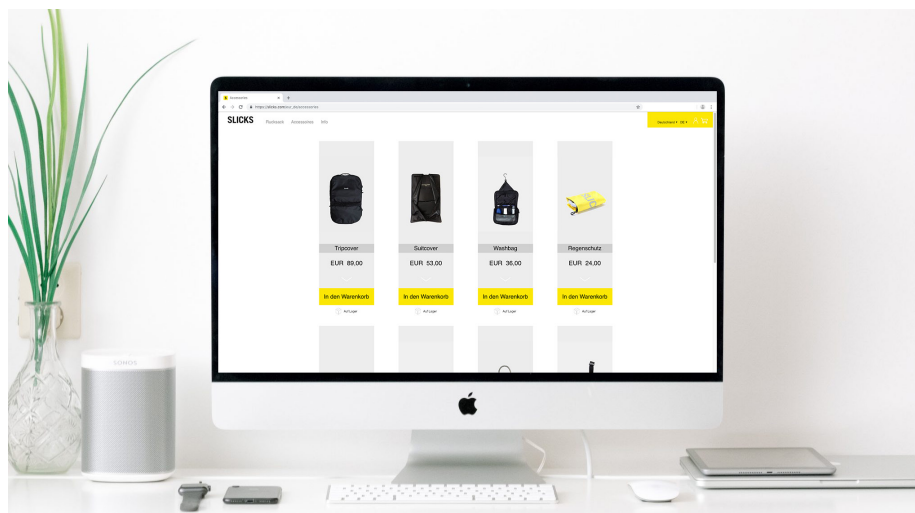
SLICKS Rucksack Accessoires Info

Tripcover
EUR 69,00
In den Warenkorb
Auf Lager

Suitcover
EUR 53,00
In den Warenkorb
Auf Lager

Washbag
EUR 36,00
In den Warenkorb
Auf Lager

Regenschutz
EUR 24,00
In den Warenkorb
Auf Lager

SONOS